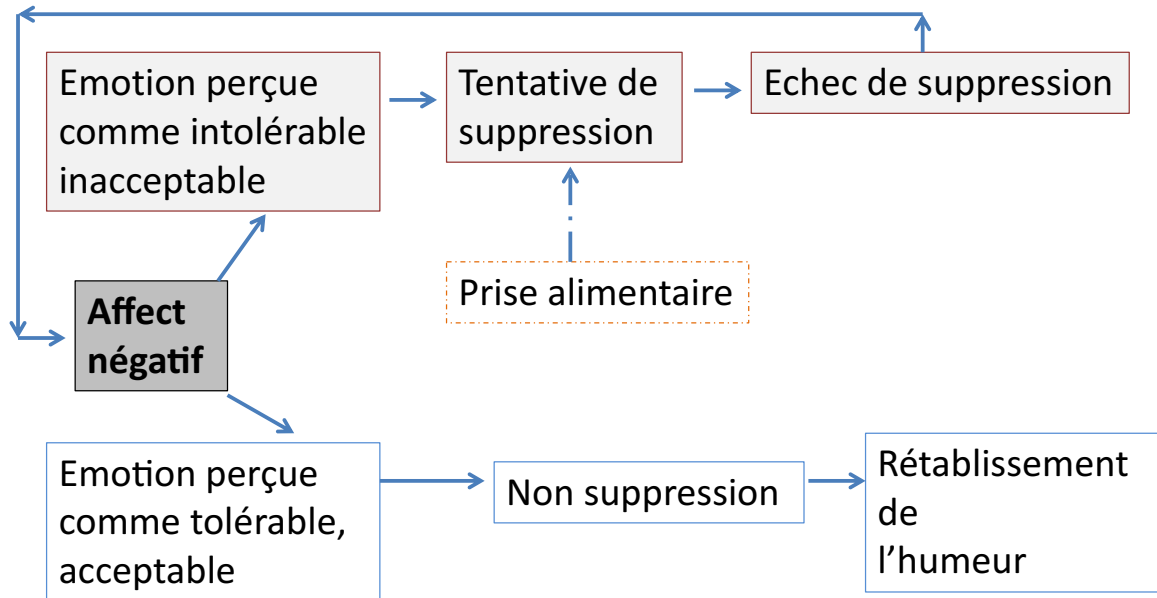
Emotion perçue comme intolérable inacceptable

Tentative de suppression

Echec de suppression

Prise alimentaire

**Affect négatif**

Emotion perçue comme tolérable, acceptable

Non suppression

Rétablissement de l'humeur